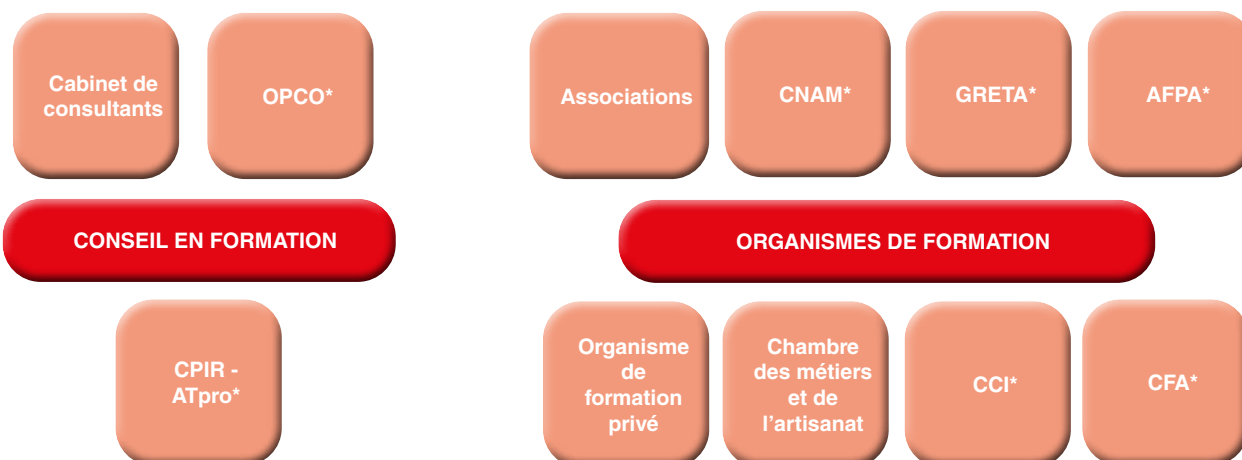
Cabinet de consultants

OPCO*

CONSEIL EN FORMATION

CPIR - ATpro*

Associations

CNAM*

GRETA*

AFPA*

ORGANISMES DE FORMATION

Organisme de formation privé

Chambre des métiers et de l'artisanat

CCI*

CFA*